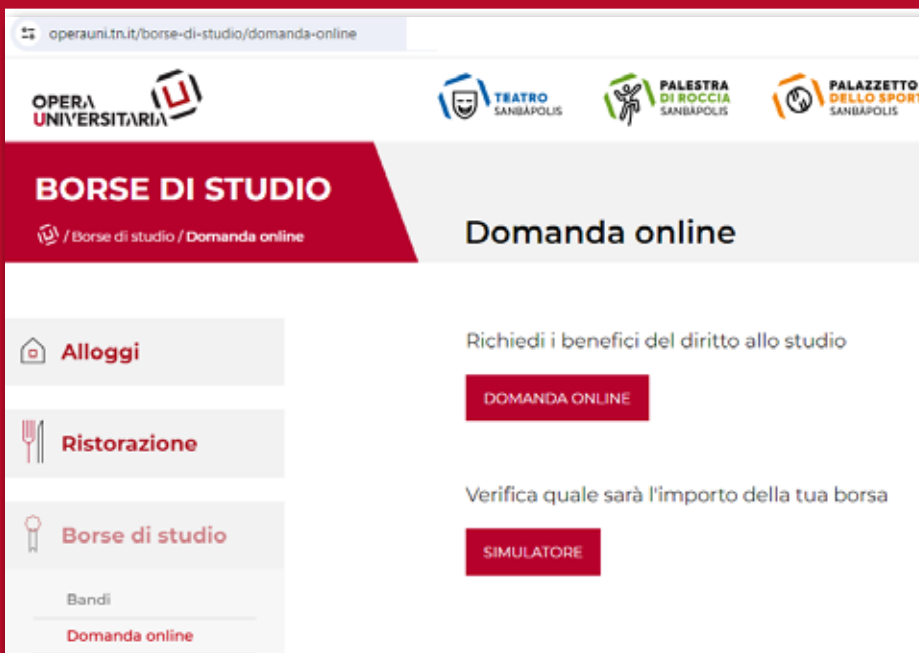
operauni.tn.it/borse-di-studio/domanda-online

OPERA UNIVERSITARIA

TEATRO SANBàPOLIS

PALESTRA DI ROCCIA SANBàPOLIS

PALAZZETTO DELLO SPORT SANBàPOLIS

BORSE DI STUDIO

/ Borse di studio / Domanda online

Domanda online

Alloggi

Ristorazione

Borse di studio

Bandi

Domanda online

Richiedi i benefici del diritto allo studio

DOMANDA ONLINE

Verifica quale sarà l'importo della tua borsa

SIMULATORE